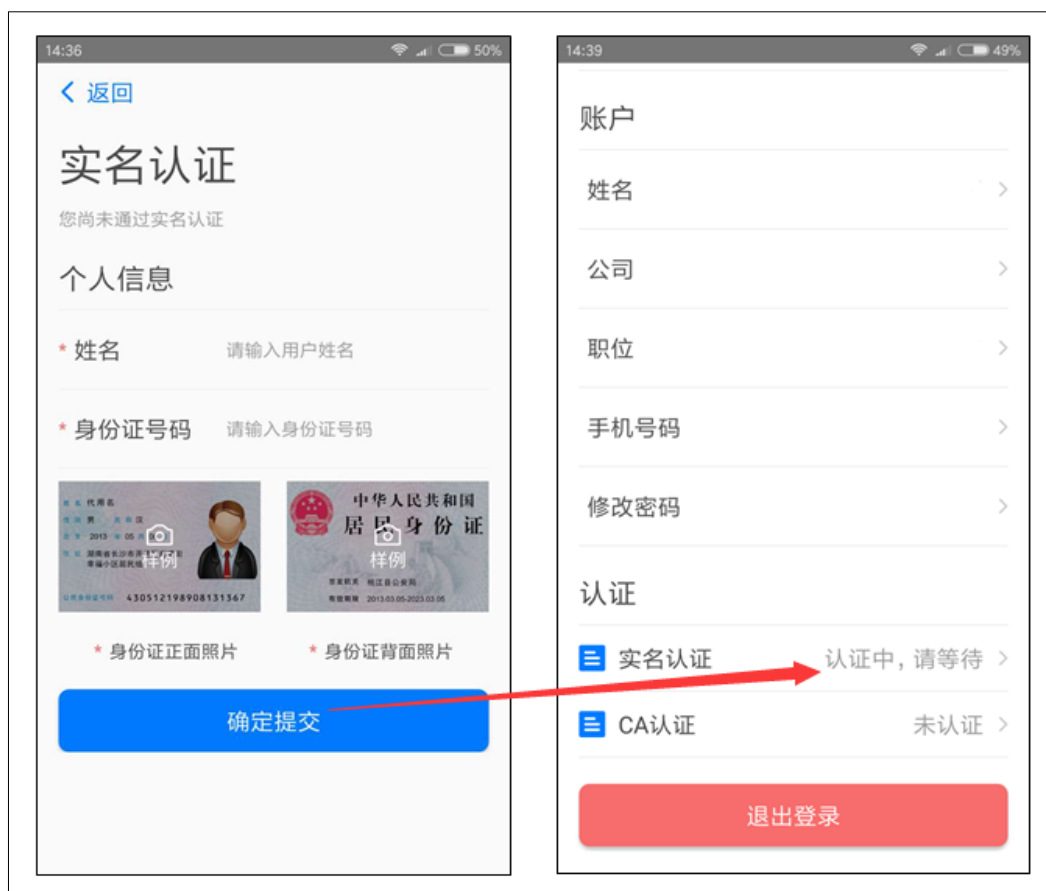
14:36 50%

< 返回

实名认证

您尚未通过实名认证

个人信息

* 姓名 请输入用户姓名

* 身份证号码 请输入身份证号码

姓名 代用名
性别 男 民族 汉
出生 2013 年 05 月
住址 湖南省长沙市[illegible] 幸福小区居民组
公民身份号码 430512198908131367

样例

中华人民共和国
居民身份证

签发机关 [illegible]县公安局
有效期限 2013.03.05-2023.03.05

样例

* 身份证正面照片 * 身份证背面照片

确定提交

14:39 49%

账户

姓名 >

公司 >

职位 >

手机号码 >

修改密码 >

认证

实名认证 认证中，请等待 >

CA认证 未认证 >

退出登录